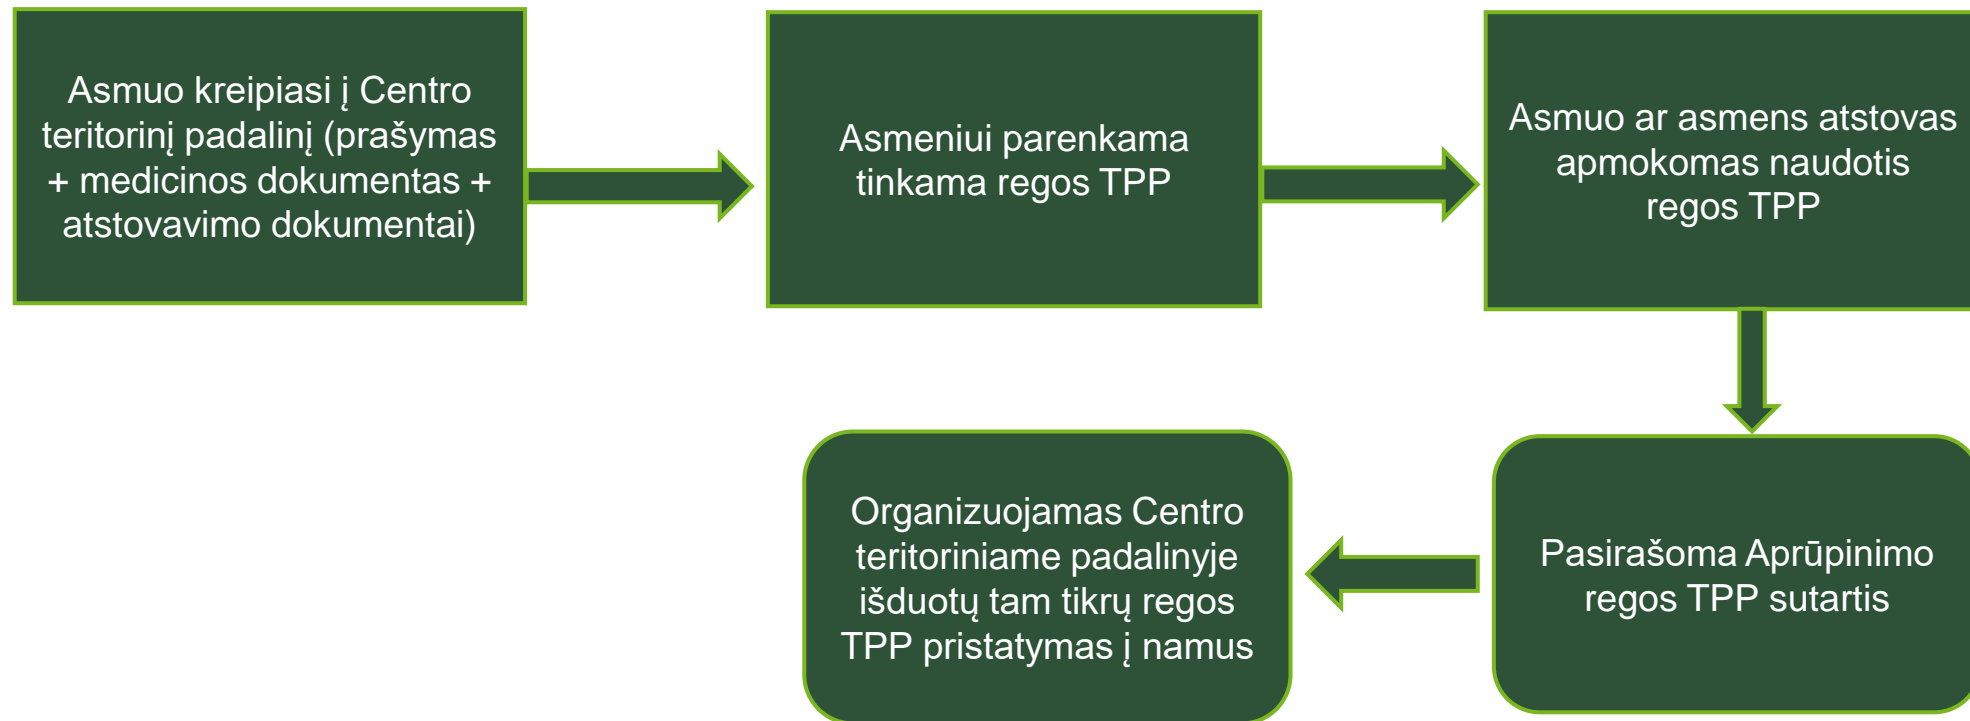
Asmuo kreipiasi į Centro teritorinį padalinį (prašymas + medicinos dokumentas + atstovavimo dokumentai)

Asmeniui parenkama tinkama regos TPP

Asmuo ar asmens atstovas apmokomas naudotis regos TPP

Pasirašoma Aprūpinimo regos TPP sutartis

Organizuojamas Centro teritoriniame padalinyje išduotų tam tikrų regos TPP pristatymas į namus